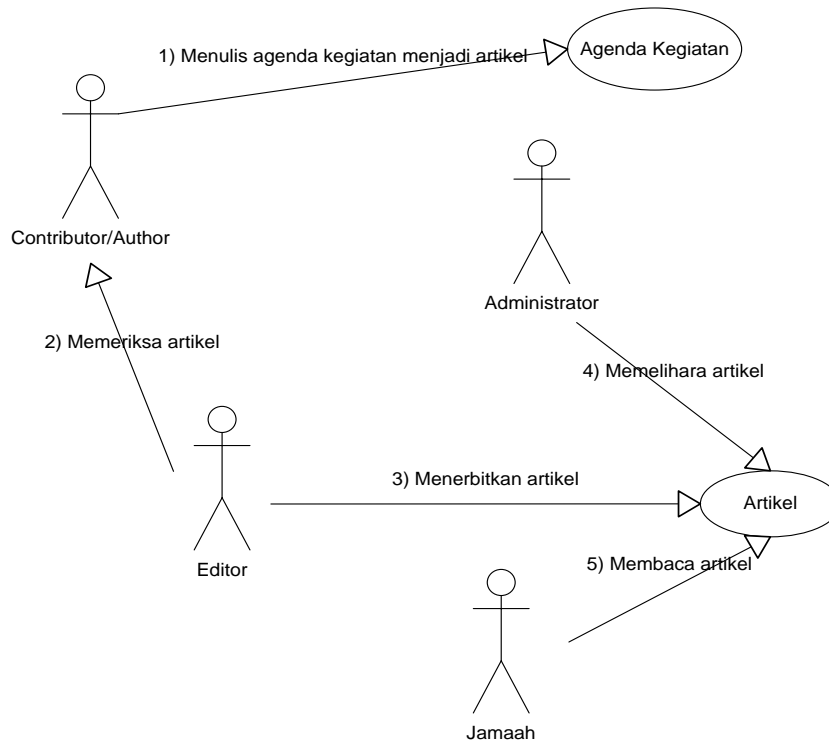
1) Menulis agenda kegiatan menjadi artikel

Agenda Kegiatan

Contributor/Author

Administrator

2) Memeriksa artikel

4) Memelihara artikel

3) Menerbitkan artikel

Artikel

Editor

5) Membaca artikel

Jamaah